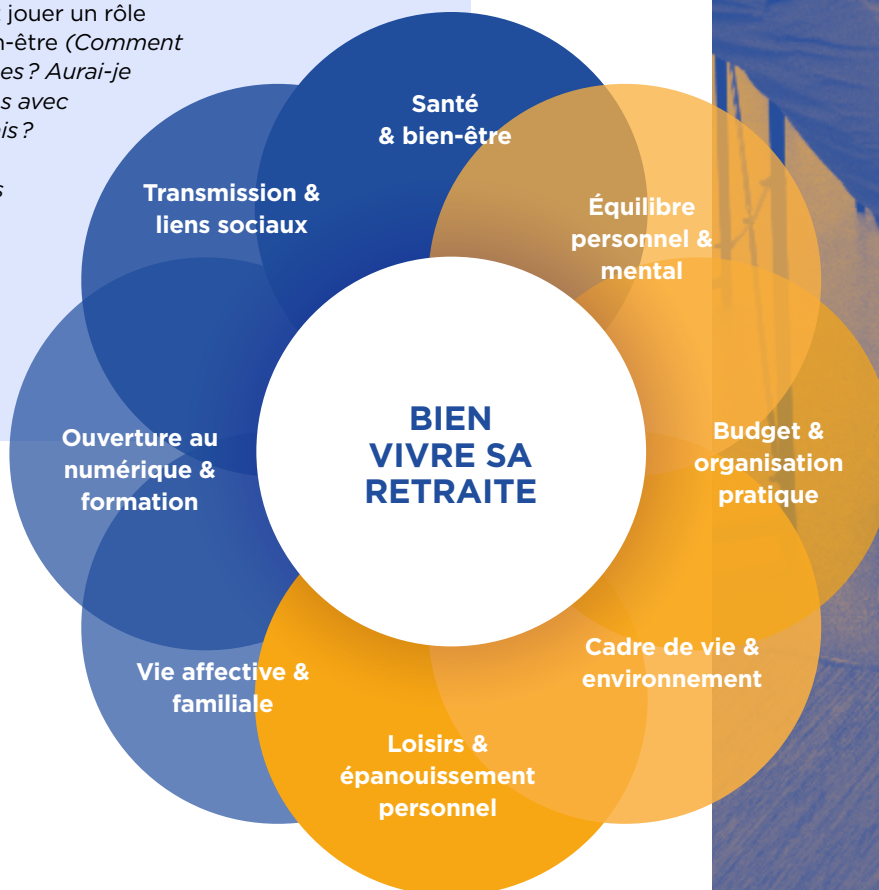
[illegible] jouer un rôle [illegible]n-être (Comment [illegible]es ? Aurai-je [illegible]s avec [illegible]is ?

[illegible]s

Santé & bien-être

Équilibre personnel & mental

Budget & organisation pratique

Cadre de vie & environnement

Loisirs & épanouissement personnel

Vie affective & familiale

Ouverture au numérique & formation

Transmission & liens sociaux

BIEN VIVRE SA RETRAITE